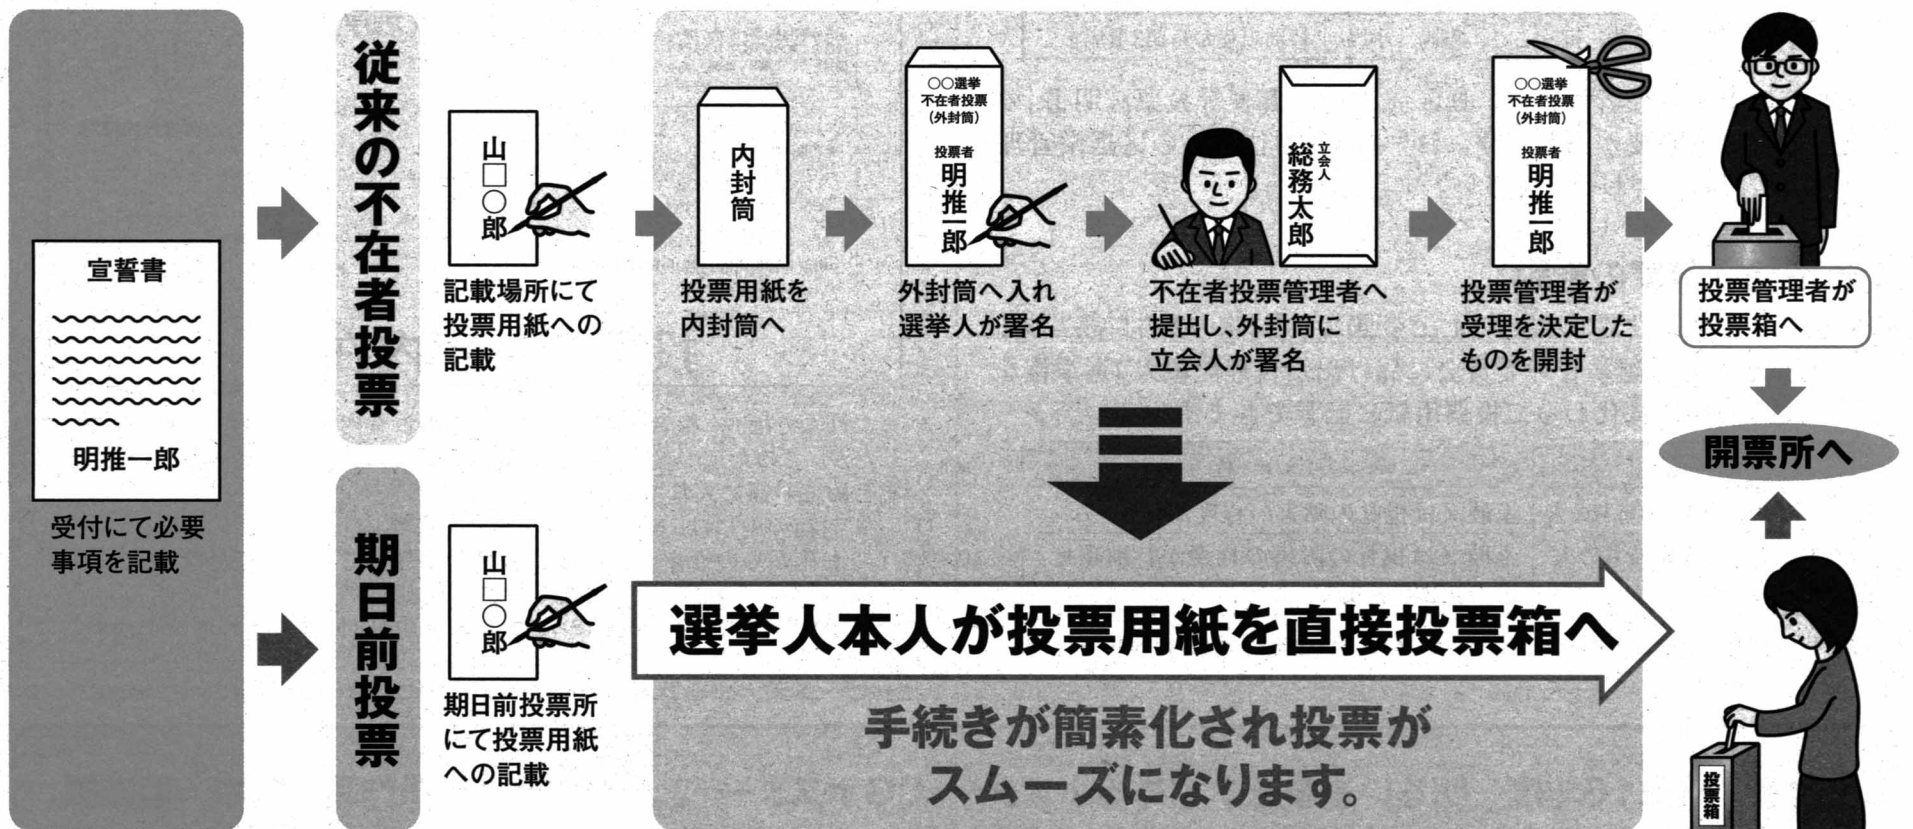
宣誓書

明推一郎

受付にて必要事項を記載

従来の不在者投票

山□○郎

記載場所にて投票用紙への記載

内封筒

投票用紙を内封筒へ

○○選挙
不在者投票
（外封筒）
投票者
明推一郎

外封筒へ入れ選挙人が署名

立会人
総務太郎

不在者投票管理者へ提出し、外封筒に立会人が署名

○○選挙
不在者投票
（外封筒）
投票者
明推一郎

投票管理者が受理を決定したものを開封

投票管理者が投票箱へ

開票所へ

期日前投票

山□○郎

期日前投票所にて投票用紙への記載

選挙人本人が投票用紙を直接投票箱へ

手続きが簡素化され投票がスムーズになります。

投票箱